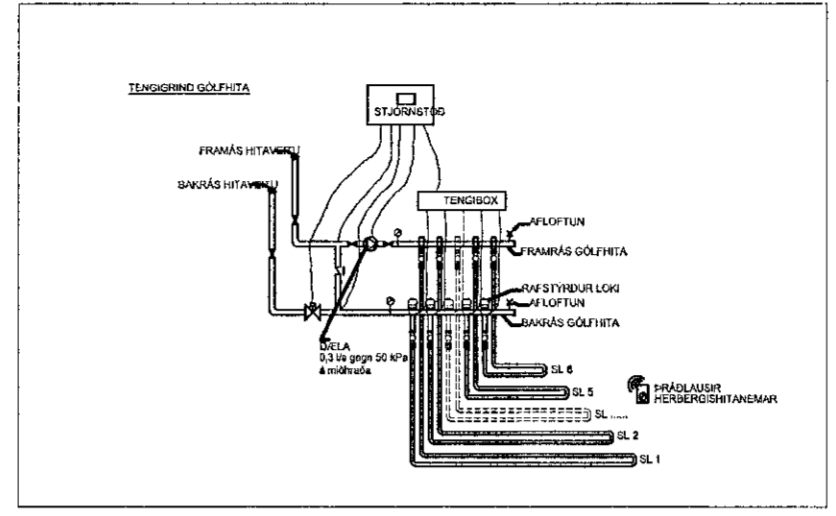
TENGIGRIND GÓLFHITA

STJÓRNSTÖÐ

FRAMÁS HITAVEITU

BAKRÁS HITAVEITU

TENGIBOX

AFLOFTUN

FRAMRÁS GÓLFHITA

RAFSTÝRÐUR LOKI

AFLOFTUN

BAKRÁS GÓLFHITA

DÆLA
0,3 l/s gegn 50 kPa á miðhraða

SL 6

SL 5

SL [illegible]

SL 2

SL 1

ÞRÁÐLAUSIR HERBERGISHITANEMAR